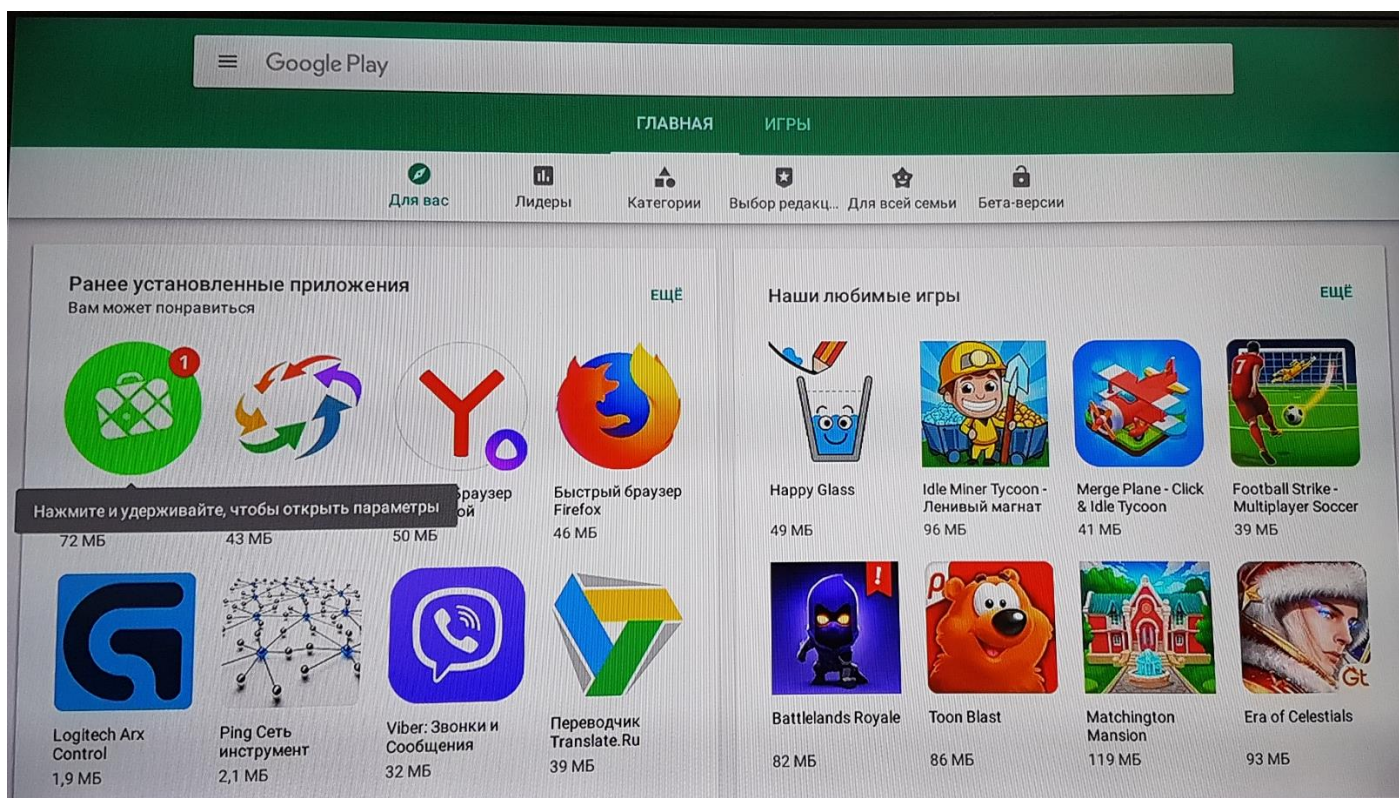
Google Play

ГЛАВНАЯ ИГРЫ

Для вас Лидеры Категории Выбор редакц... Для всей семьи Бета-версии

Ранее установленные приложения
Вам может понравиться
ЕЩЁ

1

Нажмите и удерживайте, чтобы открыть параметры

72 МБ

43 МБ

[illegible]браузер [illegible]ой
50 МБ

Быстрый браузер Firefox
46 МБ

Logitech Arx Control
1,9 МБ

Ping Сеть инструмент
2,1 МБ

Viber: Звонки и Сообщения
32 МБ

Переводчик Translate.Ru
39 МБ

Наши любимые игры
ЕЩЁ

Happy Glass
49 МБ

Idle Miner Tycoon - Ленивый магнат
96 МБ

Merge Plane - Click & Idle Tycoon
41 МБ

Football Strike - Multiplayer Soccer
39 МБ

Battlelands Royale
82 МБ

Toon Blast
86 МБ

Matchington Mansion
119 МБ

Era of Celestials
93 МБ